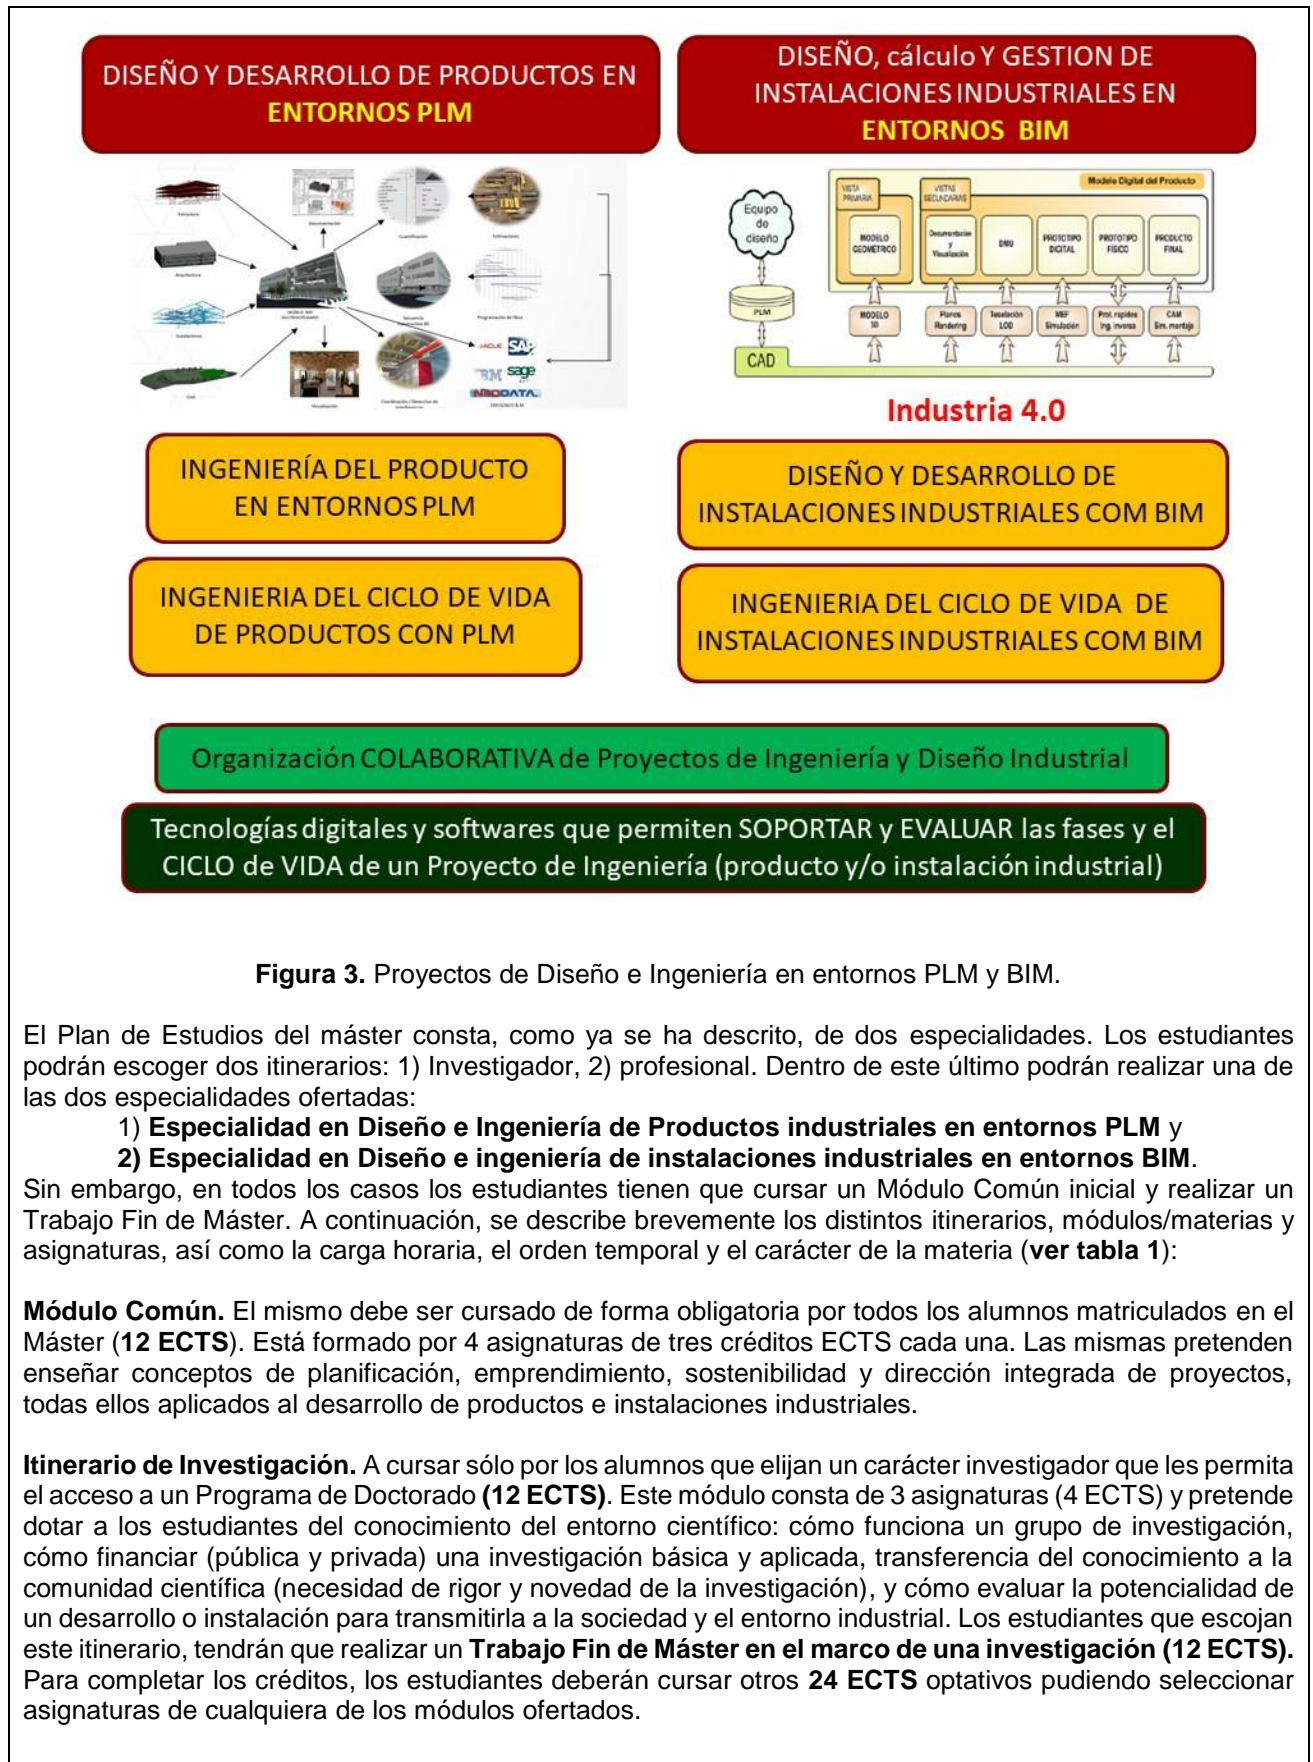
DISEÑO Y DESARROLLO DE PRODUCTOS EN ENTORNOS PLM

DISEÑO, cálculo Y GESTION DE INSTALACIONES INDUSTRIALES EN ENTORNOS BIM

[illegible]

Equipo de diseño

PLM

CAD

Modelo Digital del Producto

VISTA PRIMARIA

VISTAS SECUNDARIAS

MODELO GEOMETRICO

Documentación y Visualización

DMU

PROTOTIPO DIGITAL

PROTOTIPO FISICO

PRODUCTO FINAL

MODELO 3D

Planos Rendering

Teselación LOD

MEF Simulación

Prot. rápidos Ing. inversa

CAM Sim. montaje

SAP

sage

Industria 4.0

INGENIERÍA DEL PRODUCTO EN ENTORNOS PLM

DISEÑO Y DESARROLLO DE INSTALACIONES INDUSTRIALES COM BIM

INGENIERIA DEL CICLO DE VIDA DE PRODUCTOS CON PLM

INGENIERIA DEL CICLO DE VIDA DE INSTALACIONES INDUSTRIALES COM BIM

Organización COLABORATIVA de Proyectos de Ingeniería y Diseño Industrial

Tecnologías digitales y softwares que permiten SOPORTAR y EVALUAR las fases y el CICLO de VIDA de un Proyecto de Ingeniería (producto y/o instalación industrial)

**Figura 3.** Proyectos de Diseño e Ingeniería en entornos PLM y BIM.

El Plan de Estudios del máster consta, como ya se ha descrito, de dos especialidades. Los estudiantes podrán escoger dos itinerarios: 1) Investigador, 2) profesional. Dentro de este último podrán realizar una de las dos especialidades ofertadas:
1) **Especialidad en Diseño e Ingeniería de Productos industriales en entornos PLM** y
**2) Especialidad en Diseño e ingeniería de instalaciones industriales en entornos BIM**.
Sin embargo, en todos los casos los estudiantes tienen que cursar un Módulo Común inicial y realizar un Trabajo Fin de Máster. A continuación, se describe brevemente los distintos itinerarios, módulos/materias y asignaturas, así como la carga horaria, el orden temporal y el carácter de la materia (**ver tabla 1**):

**Módulo Común.** El mismo debe ser cursado de forma obligatoria por todos los alumnos matriculados en el Máster (**12 ECTS**). Está formado por 4 asignaturas de tres créditos ECTS cada una. Las mismas pretenden enseñar conceptos de planificación, emprendimiento, sostenibilidad y dirección integrada de proyectos, todas ellos aplicados al desarrollo de productos e instalaciones industriales.

**Itinerario de Investigación.** A cursar sólo por los alumnos que elijan un carácter investigador que les permita el acceso a un Programa de Doctorado **(12 ECTS)**. Este módulo consta de 3 asignaturas (4 ECTS) y pretende dotar a los estudiantes del conocimiento del entorno científico: cómo funciona un grupo de investigación, cómo financiar (pública y privada) una investigación básica y aplicada, transferencia del conocimiento a la comunidad científica (necesidad de rigor y novedad de la investigación), y cómo evaluar la potencialidad de un desarrollo o instalación para transmitirla a la sociedad y el entorno industrial. Los estudiantes que escojan este itinerario, tendrán que realizar un **Trabajo Fin de Máster en el marco de una investigación (12 ECTS).** Para completar los créditos, los estudiantes deberán cursar otros **24 ECTS** optativos pudiendo seleccionar asignaturas de cualquiera de los módulos ofertados.